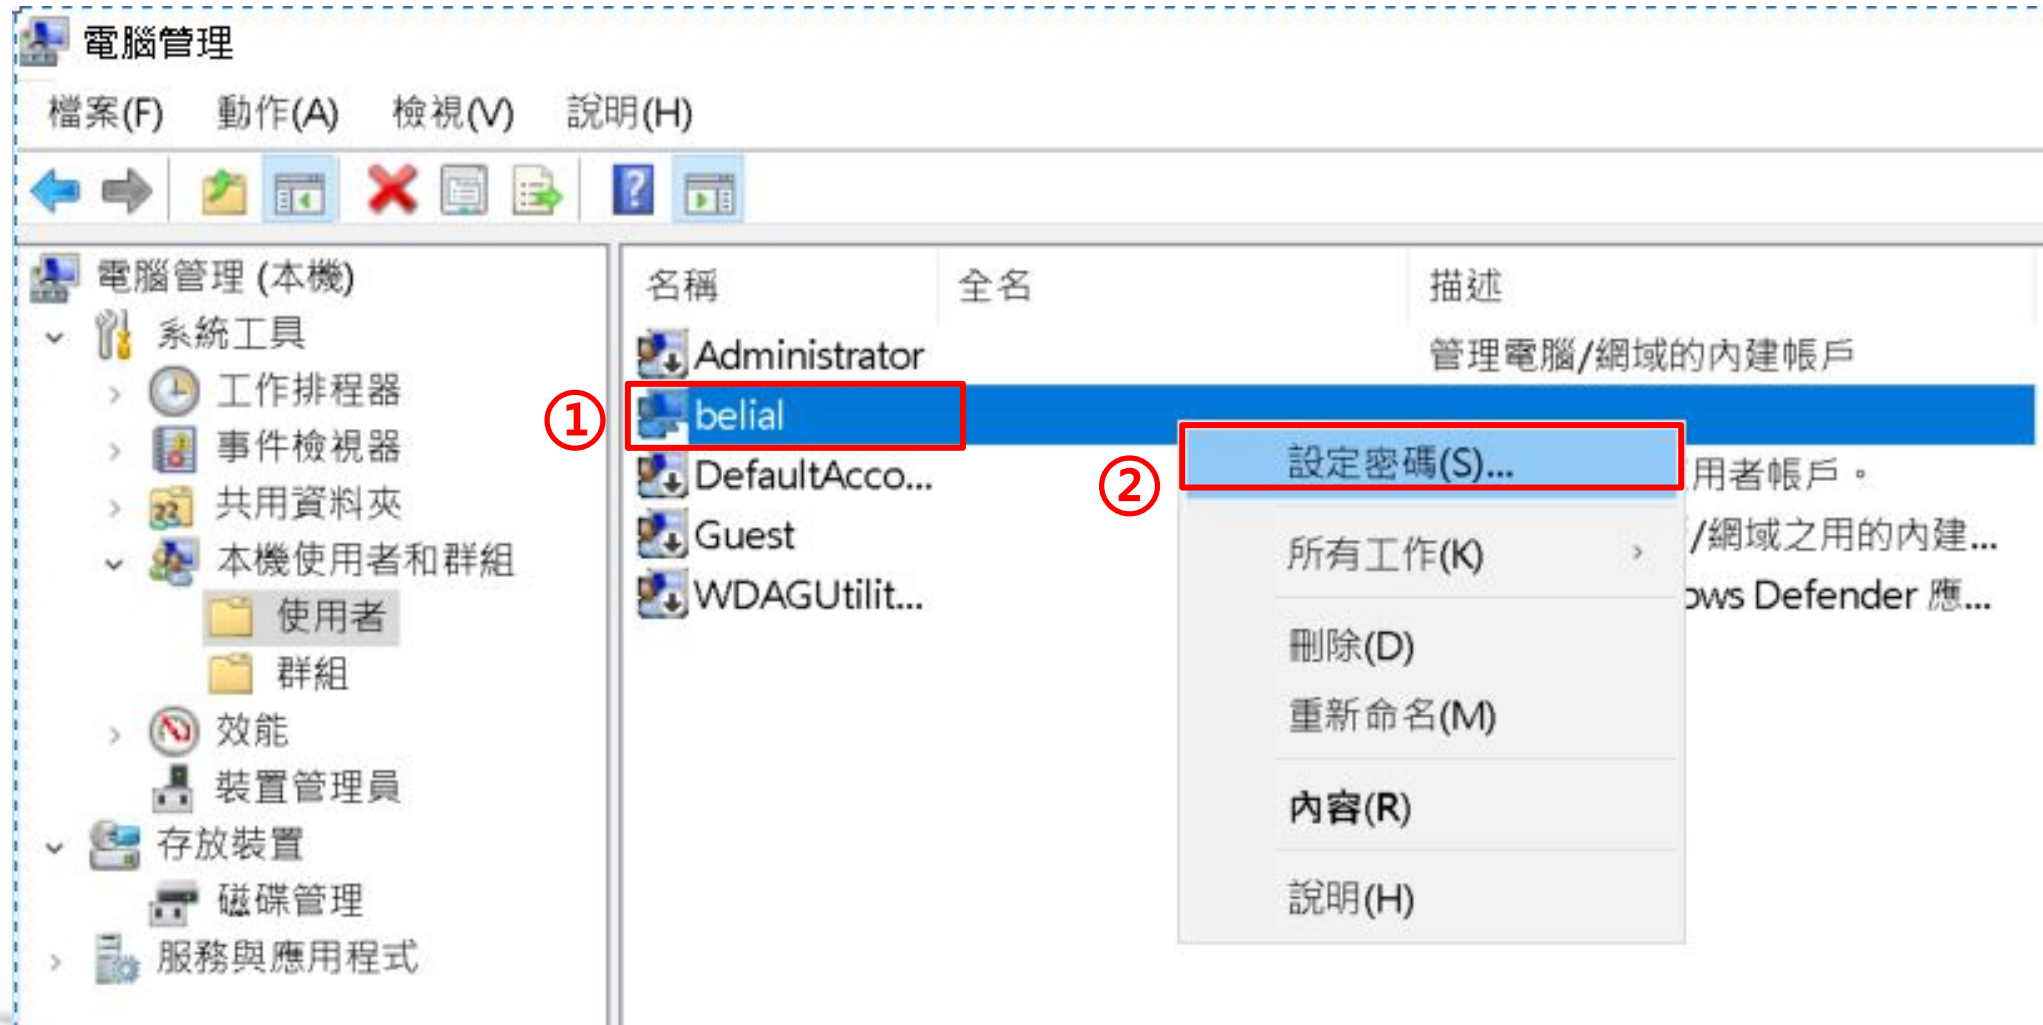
電腦管理

檔案(F) 動作(A) 檢視(V) 說明(H)

電腦管理 (本機)
系統工具
工作排程器
事件檢視器
共用資料夾
本機使用者和群組
使用者
群組
效能
裝置管理員
存放裝置
磁碟管理
服務與應用程式

| 名稱 | 全名 | 描述 |
|---|---|---|
| Administrator | | 管理電腦/網域的內建帳戶 |
| belial | | |
| DefaultAcco... | | 用者帳戶。 |
| Guest | | /網域之用的內建... |
| WDAGUtilit... | | ows Defender 應... |

①
②

設定密碼(S)...
所有工作(K)
刪除(D)
重新命名(M)
內容(R)
說明(H)